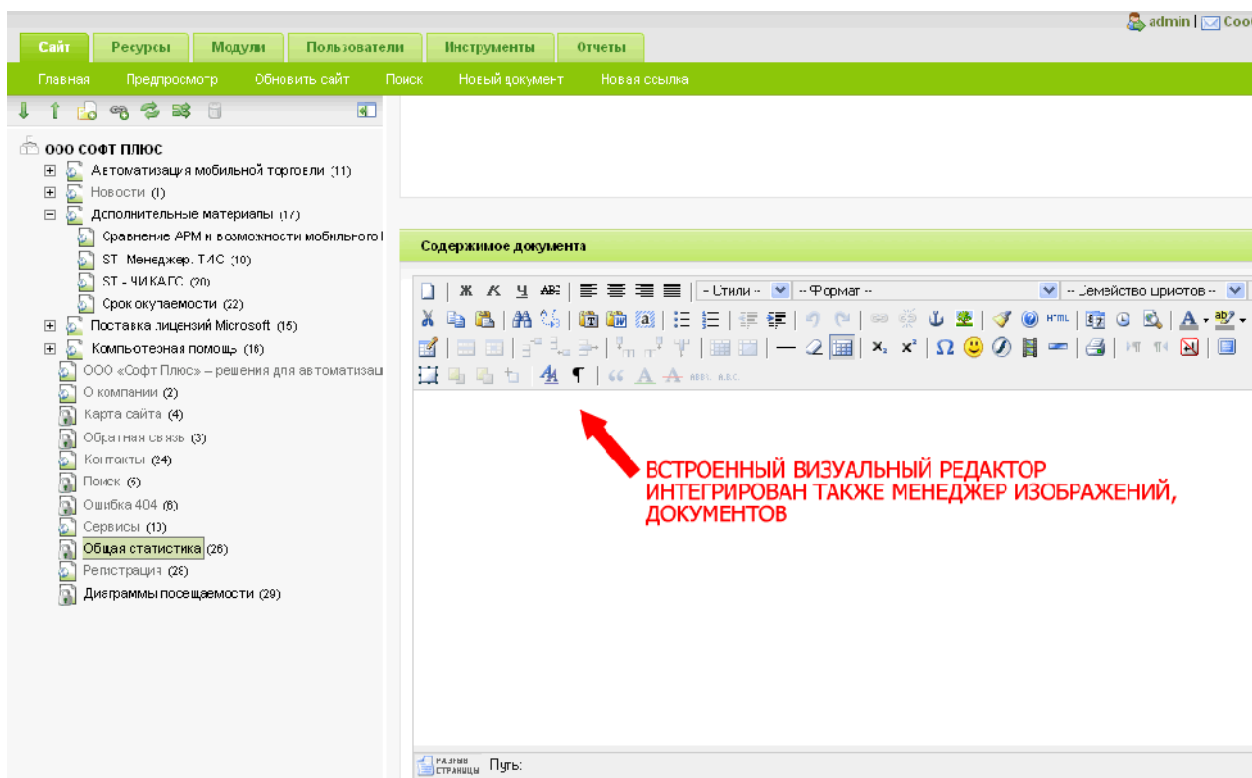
admin | Coo

Сайт | Ресурсы | Модули | Пользователи | Инструменты | Отчеты

Главная | Предпросмотр | Обновить сайт | Поиск | Новый документ | Новая ссылка

ООО СОФТ ПЛЮС
Автоматизация мобильной торговли (11)
Новости (1)
Дополнительные материалы (17)
Сравнение АРМ и возможности мобильного
ST Менеджер. ТАС (10)
ST - ЧИКАГС (20)
Срок окупаемости (22)
Поставка лицензий Microsoft (15)
Компьютерная помощь (16)
ООО «Софт Плюс» – решения для автоматизац
О компании (2)
Карта сайта (4)
Обратная связь (3)
Контакты (24)
Поиск (5)
Ошибка 404 (6)
Сервисы (13)
Общая статистика (26)
Регистрация (28)
Диаграммы посещаемости (29)

Содержимое документа

Ж К Ч ABC | -- Стили -- | -- Формат -- | -- Семейство шрифтов --

HTML

x₂ x²

ABBR A.B.C.

ВСТРОЕННЫЙ ВИЗУАЛЬНЫЙ РЕДАКТОР ИНТЕГРИРОВАН ТАКЖЕ МЕНЕДЖЕР ИЗОБРАЖЕНИЙ, ДОКУМЕНТОВ

РАЗРЫВ СТРАНИЦЫ Путь: